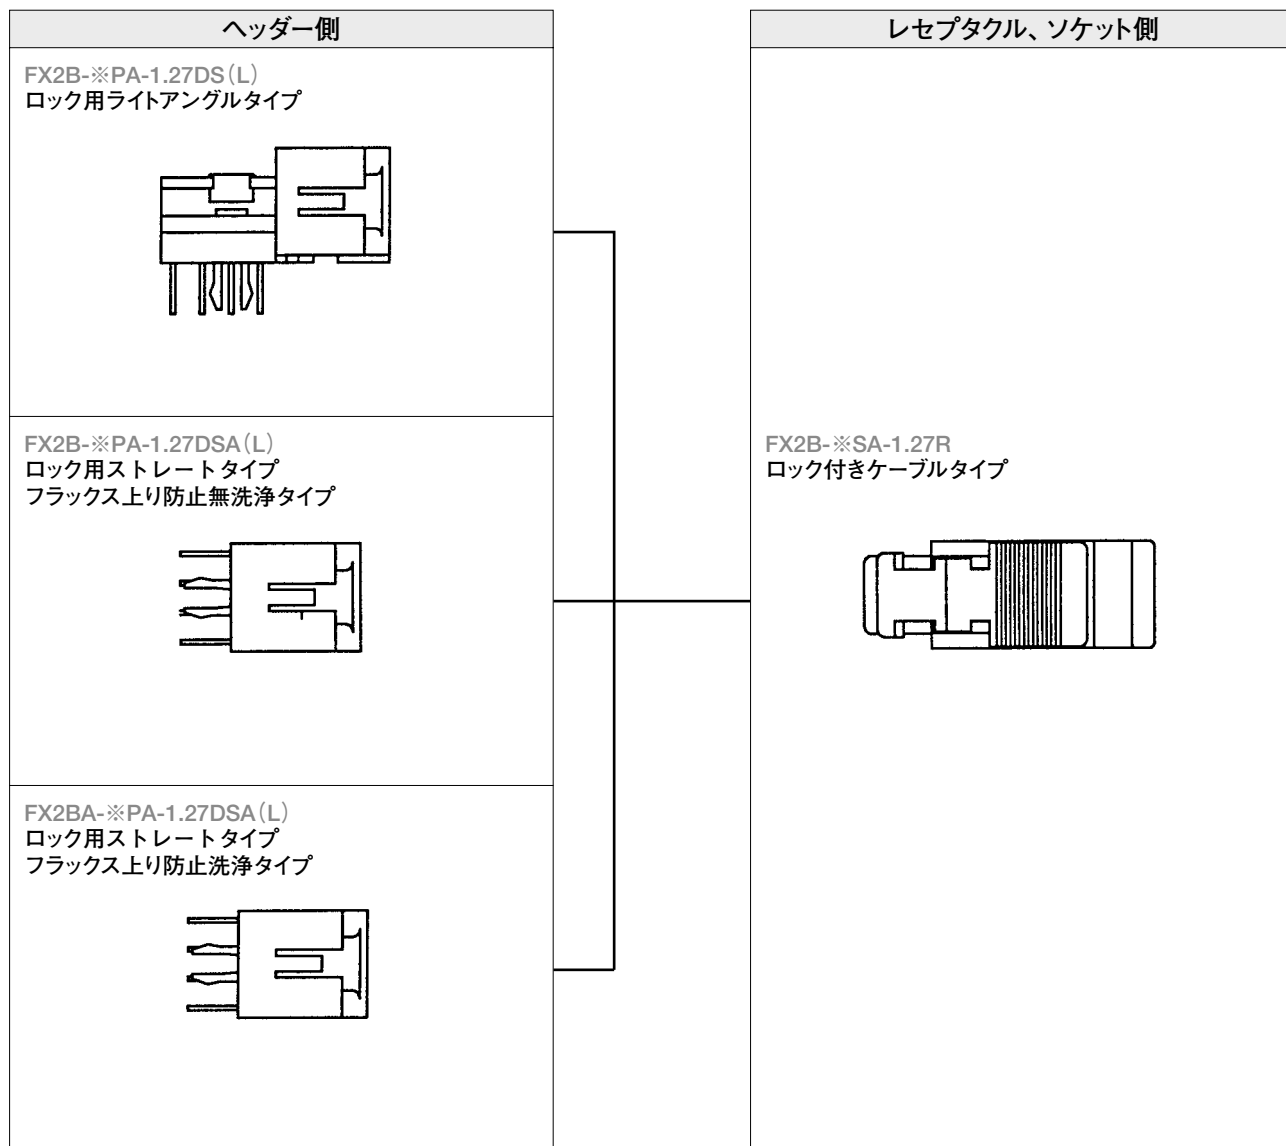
ヘッダー側

FX2B-※PA-1.27DS(L)
ロック用ライトアングルタイプ

FX2B-※PA-1.27DSA(L)
ロック用ストレートタイプ
フラックス上り防止無洗浄タイプ

FX2BA-※PA-1.27DSA(L)
ロック用ストレートタイプ
フラックス上り防止洗浄タイプ

レセプタクル、ソケット側

FX2B-※SA-1.27R
ロック付きケーブルタイプ